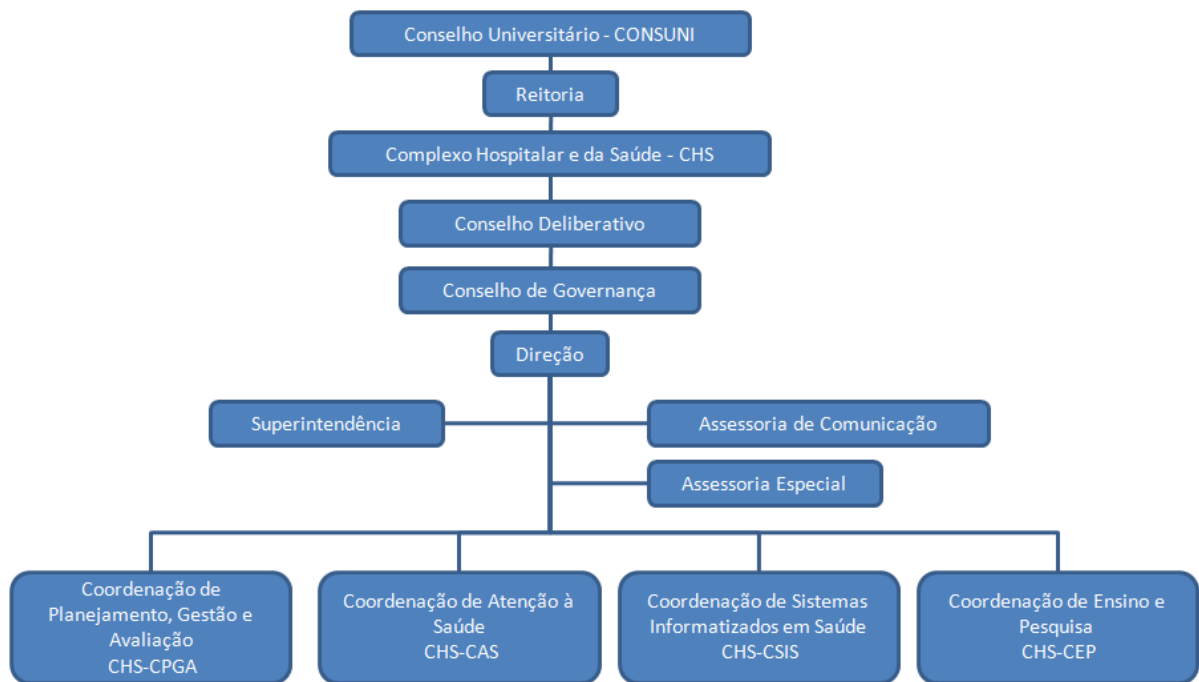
Conselho Universitário - CONSUNI

Reitoria

Complexo Hospitalar e da Saúde - CHS

Conselho Deliberativo

Conselho de Governança

Direção

Superintendência

Assessoria de Comunicação

Assessoria Especial

Coordenação de Planejamento, Gestão e Avaliação
CHS-CPGA

Coordenação de Atenção à Saúde
CHS-CAS

Coordenação de Sistemas Informatizados em Saúde
CHS-CSIS

Coordenação de Ensino e Pesquisa
CHS-CEP